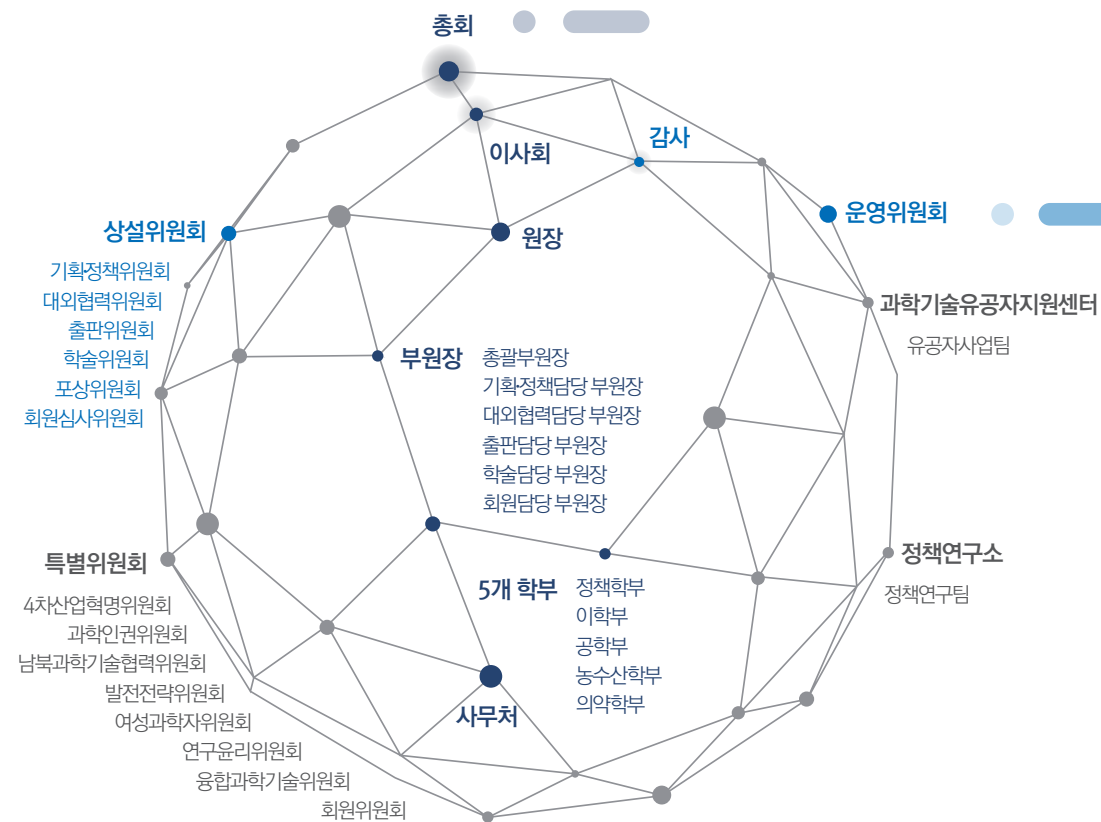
총회

이사회

감사

원장

운영위원회

상설위원회
기획정책위원회
대외협력위원회
출판위원회
학술위원회
포상위원회
회원심사위원회

과학기술유공자지원센터
유공자사업팀

부원장
총괄부원장
기획정책담당 부원장
대외협력담당 부원장
출판담당 부원장
학술담당 부원장
회원담당 부원장

특별위원회
4차산업혁명위원회
과학인권위원회
남북과학기술협력위원회
발전전략위원회
여성과학자위원회
연구윤리위원회
융합과학기술위원회
회원위원회

정책연구소
정책연구팀

5개 학부
정책학부
이학부
공학부
농수산학부
의약학부

사무처